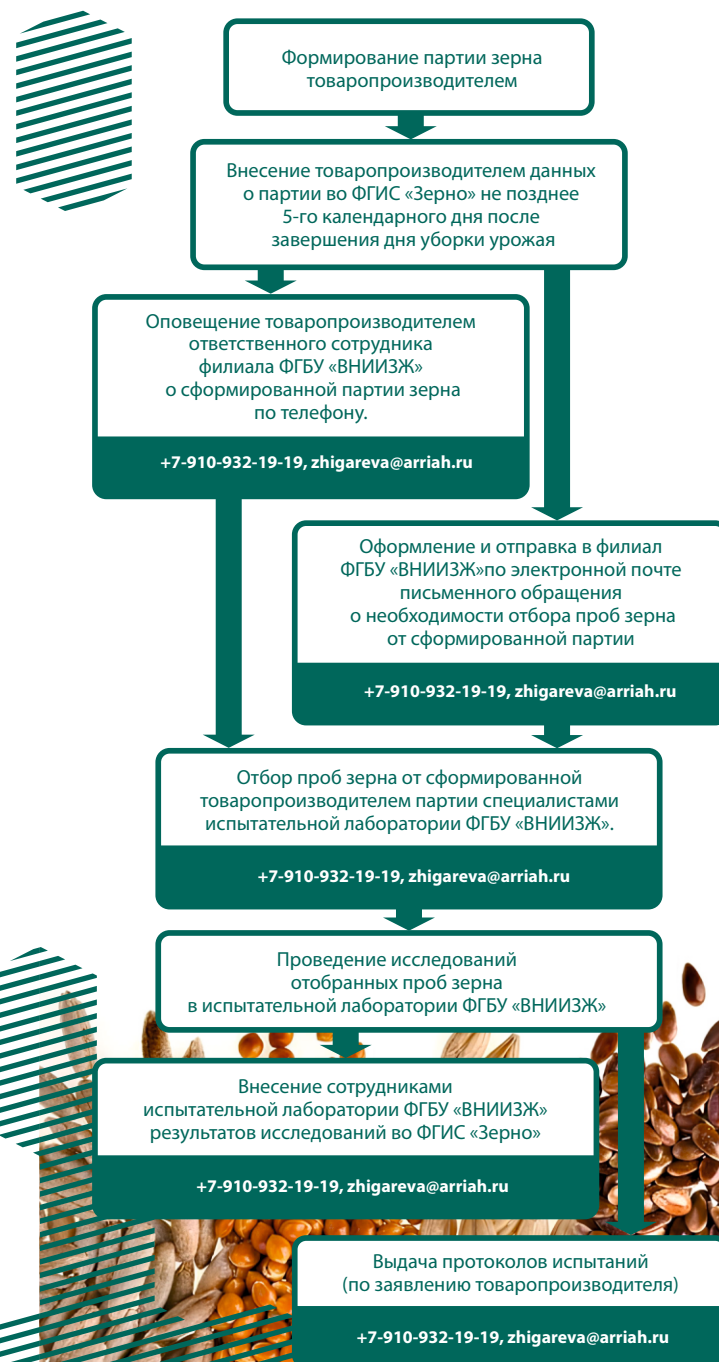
Формирование партии зерна товаропроизводителем

Внесение товаропроизводителем данных о партии во ФГИС «Зерно» не позднее 5-го календарного дня после завершения дня уборки урожая

Оповещение товаропроизводителем ответственного сотрудника филиала ФГБУ «ВНИИЗЖ» о сформированной партии зерна по телефону.

+7-910-932-19-19, zhigareva@arriah.ru

Оформление и отправка в филиал ФГБУ «ВНИИЗЖ»по электронной почте письменного обращения о необходимости отбора проб зерна от сформированной партии

+7-910-932-19-19, zhigareva@arriah.ru

Отбор проб зерна от сформированной товаропроизводителем партии специалистами испытательной лаборатории ФГБУ «ВНИИЗЖ».

+7-910-932-19-19, zhigareva@arriah.ru

Проведение исследований отобранных проб зерна в испытательной лаборатории ФГБУ «ВНИИЗЖ»

Внесение сотрудниками испытательной лаборатории ФГБУ «ВНИИЗЖ» результатов исследований во ФГИС «Зерно»

+7-910-932-19-19, zhigareva@arriah.ru

Выдача протоколов испытаний (по заявлению товаропроизводителя)

+7-910-932-19-19, zhigareva@arriah.ru